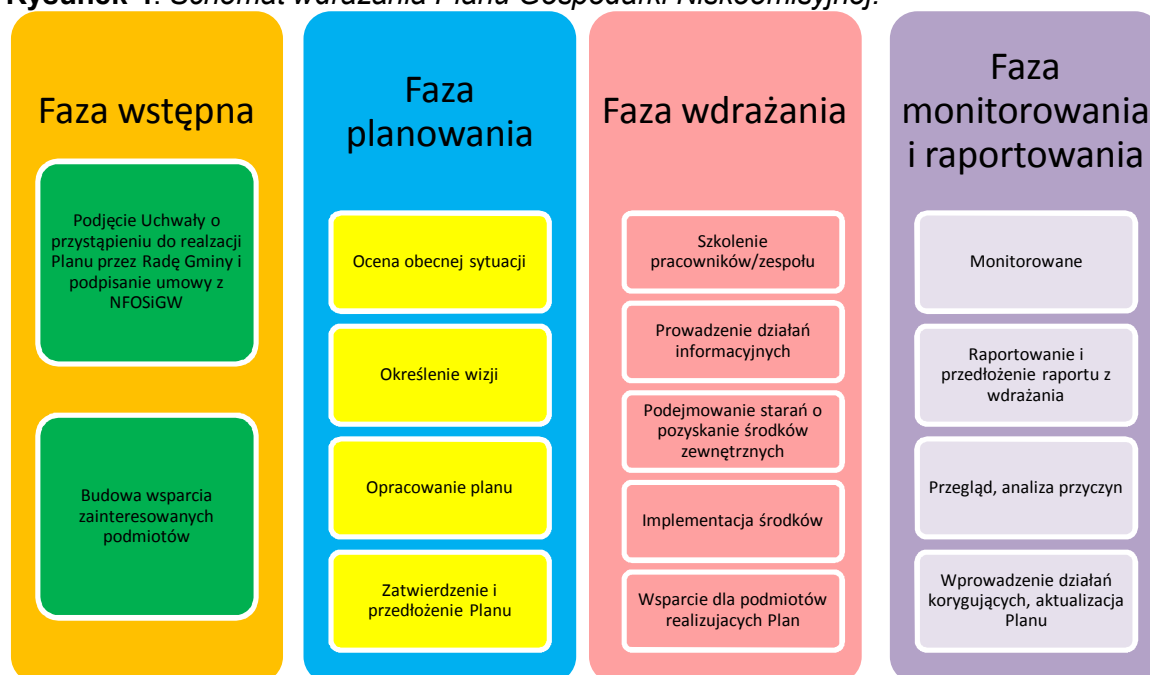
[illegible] 1. Schemat wdrażania Planu Gospodarki Niskoemisyjnej.

Faza wstępna

Podjęcie Uchwały o przystąpieniu do realzacji Planu przez Radę Gminy i podpisanie umowy z NFOSiGW

Budowa wsparcia zainteresowanych podmiotów

Faza planowania

Ocena obecnej sytuacji

Określenie wizji

Opracowanie planu

Zatwierdzenie i przedłożenie Planu

Faza wdrażania

Szkolenie pracowników/zespołu

Prowadzenie działań informacyjnych

Podejmowanie starań o pozyskanie środków zewnętrznych

Implementacja środków

Wsparcie dla podmiotów realizujących Plan

Faza monitorowania i raportowania

Monitorowane

Raportowanie i przedłożenie raportu z wdrażania

Przegląd, analiza przyczyn

Wprowadzenie działań korygujących, aktualizacja Planu